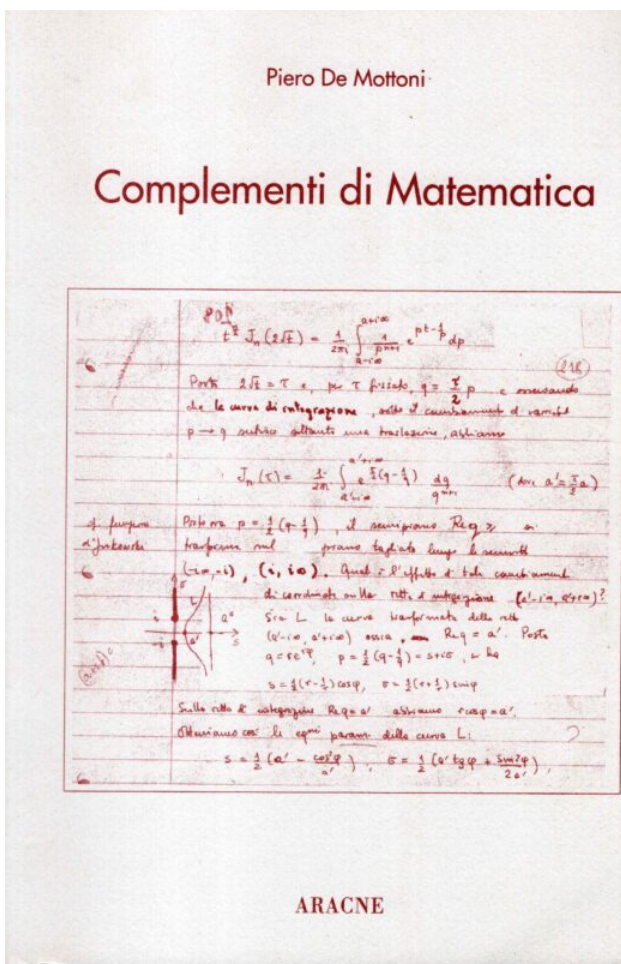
Piero De Mottoni

Complementi di Matematica

$t^{\frac{n}{2}} J_n(2\sqrt{t}) = \frac{1}{2\pi i}\int_{a-i\infty}^{a+i\infty} \frac{1}{p^{n+1}} e^{pt-\frac{1}{p}} dp$

(218)

Posto $2\sqrt{t} = \tau$ e, per $\tau$ fissato, $q = \frac{\tau}{2}p$ e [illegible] che la curva di integrazione, sotto il cambiamento di variabile $p \to q$ subisce soltanto una traslazione, abbiamo

$J_n(\tau) = \frac{1}{2\pi i}\int_{a'-i\infty}^{a'+i\infty} e^{\frac{\tau}{2}(q-\frac{1}{q})} \frac{dq}{q^{n+1}}$ (Ove $a' = \frac{\tau}{2}a$)

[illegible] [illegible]

Poniamo $p = \frac{1}{2}(q-\frac{1}{q})$, il semipiano $Re q \geq a$ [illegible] nel piano tagliato lungo le semirette $(-i\infty, -i)$, $(i, i\infty)$. Qual è l'effetto di tale cambiamento di coordinate sulla retta di integrazione $(a'-i\infty, a'+i\infty)$? Sia L la curva trasformata della retta $(a'-i\infty, a'+i\infty)$ ossia, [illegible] $Re q = a'$. Posto $q = re^{i\varphi}$, $p = \frac{1}{2}(q-\frac{1}{q}) = s+i\sigma$, si ha

$s = \frac{1}{2}(r-\frac{1}{r})\cos\varphi$, $\sigma = \frac{1}{2}(r+\frac{1}{r})\sin\varphi$

Sulla retta di integrazione $Re q = a'$ abbiamo $r\cos\varphi = a'$.

Otteniamo così le eqni param. della curva L:

$s = \frac{1}{2}(a' - \frac{\cos^2\varphi}{a'})$, $\sigma = \frac{1}{2}(a' tg\varphi + \frac{\sin 2\varphi}{2a'})$

ARACNE